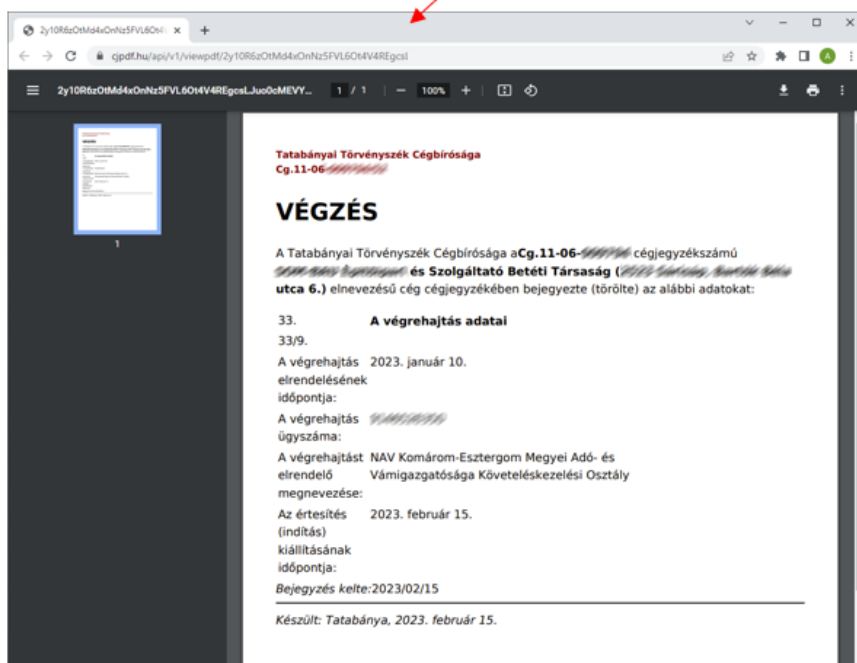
2y10R6zOtMd4xOnNz5FVL6Ot4

cjpdf.hu/api/v1/viewpdf/2y10R6zOtMd4xOnNz5FVL6Ot4V4REgcsl

2y10R6zOtMd4xOnNz5FVL6Ot4V4REgcsLJuo0cMEVY... 1 / 1 — 100% +

1

Tatabányai Törvényszék Cégbírósága
Cg.11-06-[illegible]

VÉGZÉS

A Tatabányai Törvényszék Cégbírósága a**Cg.11-06-**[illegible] cégjegyzékszámú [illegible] **és Szolgáltató Betéti Társaság (**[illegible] **utca 6.)** elnevezésű cég cégjegyzékében bejegyezte (törölte) az alábbi adatokat:

| | |
|---|---|
| 33. | **A végrehajtás adatai** |
| 33/9. | |
| A végrehajtás elrendelésének időpontja: | 2023. január 10. |
| A végrehajtás ügyszáma: | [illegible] |
| A végrehajtást elrendelő megnevezése: | NAV Komárom-Esztergom Megyei Adó- és Vámigazgatósága Követeléskezelési Osztály |
| Az értesítés (indítás) kiállításának időpontja: | 2023. február 15. |

*Bejegyzés kelte:*2023/02/15

*Készült: Tatabánya, 2023. február 15.*